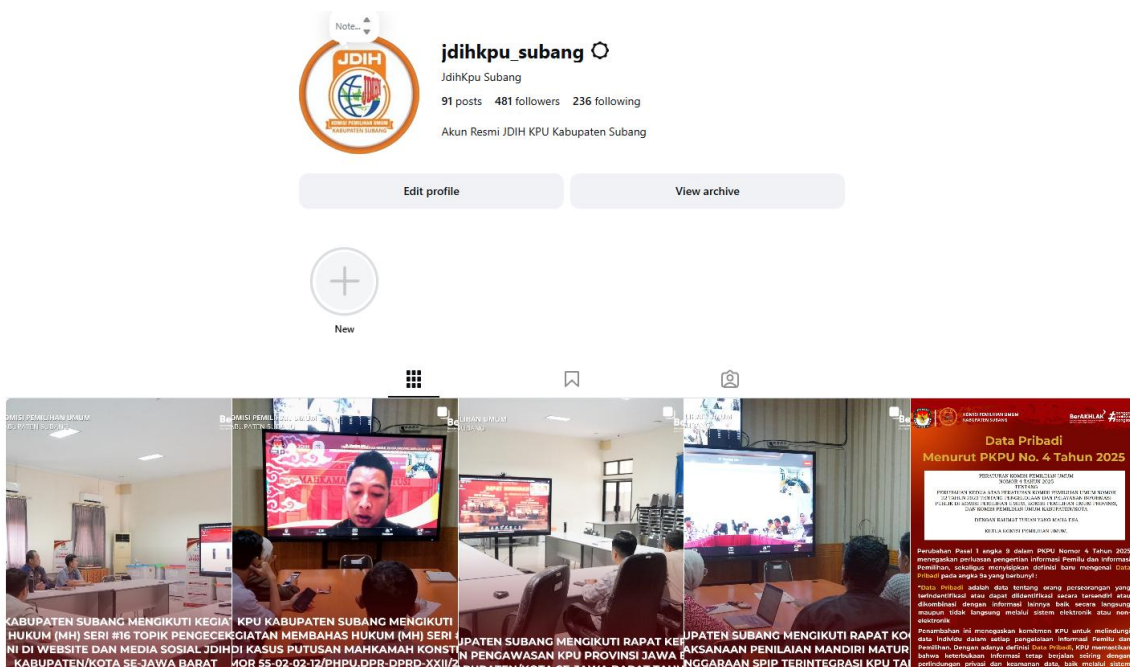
Note...

JDIH

KOMISI PEMILIHAN UMUM KABUPATEN SUBANG

jdihkpu_subang

JdihKpu Subang

91 posts 481 followers 236 following

Akun Resmi JDIH KPU Kabupaten Subang

Edit profile

View archive

New

KABUPATEN SUBANG MENGIKUTI KEGIAT HUKUM (MH) SERI #16 TOPIK PENGECEK NI DI WEBSITE DAN MEDIA SOSIAL JDIH KABUPATEN/KOTA SE-JAWA BARAT

KPU KABUPATEN SUBANG MENGIKUTI GIATAN MEMBAHAS HUKUM (MH) SERI DI KASUS PUTUSAN MAHKAMAH KONST MOR 55-02-02-12/PHPU.DPR-DPRD-XXII/2

UPATEN SUBANG MENGIKUTI RAPAT KE N PENGAWASAN KPU PROVINSI JAWA

UPATEN SUBANG MENGIKUTI RAPAT KO AKSANAAN PENILAIAN MANDIRI MATUR NGGARAAN SPIP TERINTEGRASI KPU TA

BerAKHLAK

Data Pribadi

Menurut PKPU No. 4 Tahun 2025

Perubahan Pasal 1 angka 9 dalam PKPU Nomor 4 Tahun 2025 menegaskan perluasan pengertian informasi Pemilu dan informasi Pemilihan, sekaligus menyisipkan definisi baru mengenai Data Pribadi pada angka 9a yang berbunyi :

"Data Pribadi adalah data tentang orang perseorangan yang teridentifikasi atau dapat diidentifikasi secara tersendiri atau dikombinasi dengan informasi lainnya baik secara langsung maupun tidak langsung melalui sistem elektronik atau non-elektronik

Penambahan ini menegaskan komitmen KPU untuk melindungi data individu dalam setiap pengelolaan informasi Pemilu dan Pemilihan. Dengan adanya definisi Data Pribadi, KPU memastikan bahwa keterbukaan informasi tetap berjalan seiring dengan pelindungan privasi dan keamanan data, baik melalui sistem